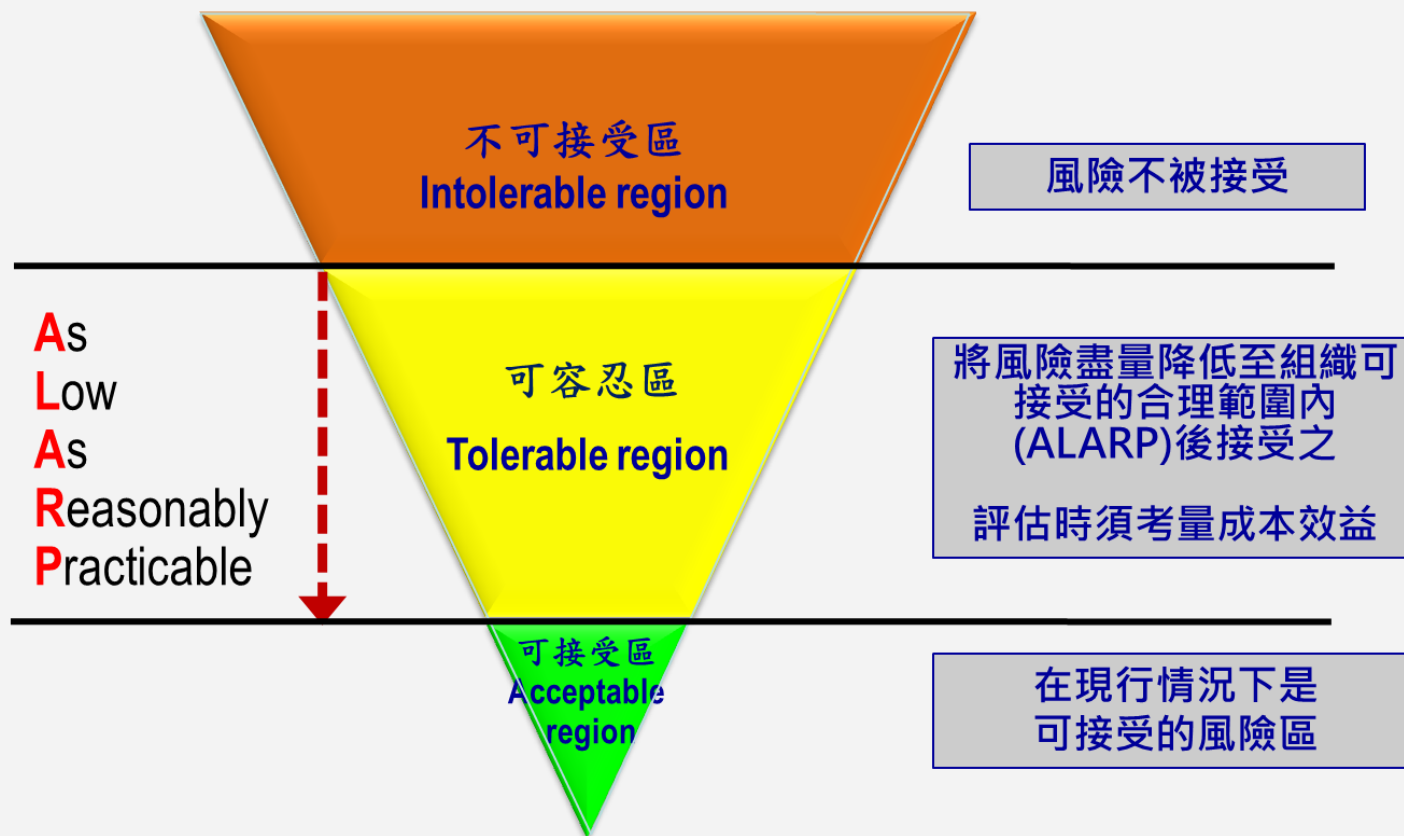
不可接受區
Intolerable region

風險不被接受

As
Low
As
Reasonably
Practicable

可容忍區
Tolerable region

將風險盡量降低至組織可接受的合理範圍內(ALARP)後接受之

評估時須考量成本效益

可接受區
Acceptable region

在現行情況下是可接受的風險區